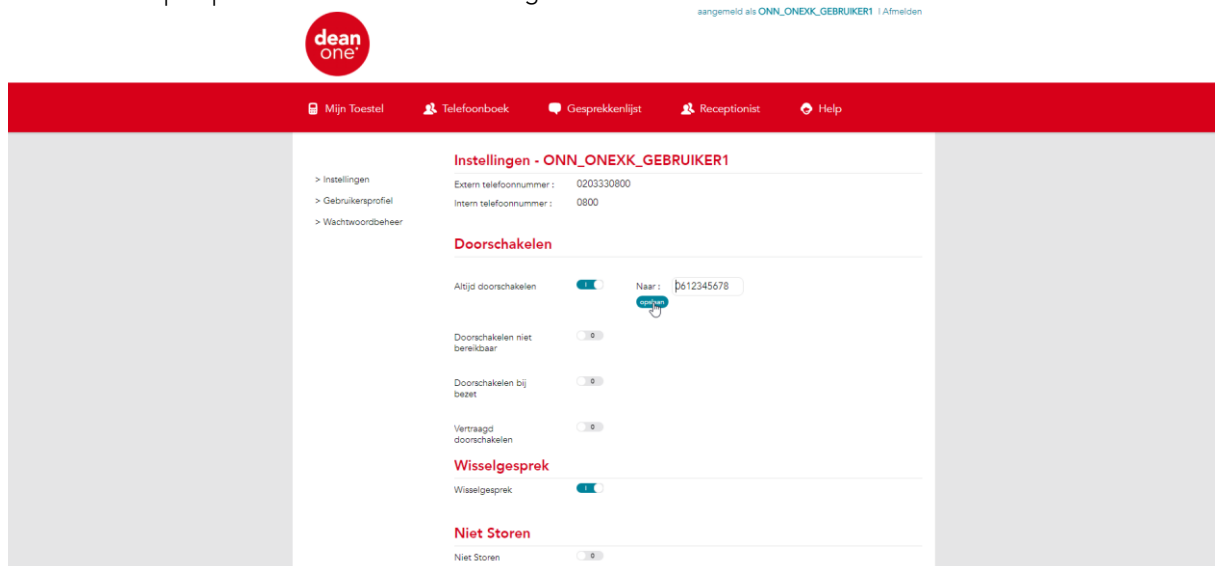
aangemeld als ONN_ONEXK_GEBRUIKER1 | Afmelden

dean one

Mijn Toestel Telefoonboek Gesprekkenlijst Receptionist Help

> Instellingen
> Gebruikersprofiel
> Wachtwoordbeheer

Instellingen - ONN_ONEXK_GEBRUIKER1

Extern telefoonnummer : 0203330800
Intern telefoonnummer : 0800

Doorschakelen

Altijd doorschakelen I Naar : 0612345678
opslaan

Doorschakelen niet bereikbaar 0

Doorschakelen bij bezet 0

Vertraagd doorschakelen 0

Wisselgesprek

Wisselgesprek I

Niet Storen

Niet Storen 0